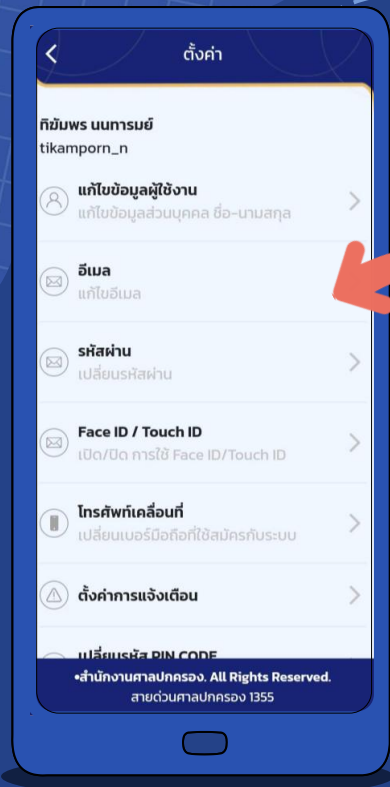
ตั้งค่า

กิฆัมพร นนทารมย์
tikamporn_n

แก้ไขข้อมูลผู้ใช้งาน
แก้ไขข้อมูลส่วนบุคคล ชื่อ-นามสกุล

อีเมล
แก้ไขอีเมล

รหัสผ่าน
เปลี่ยนรหัสผ่าน

Face ID / Touch ID
เปิด/ปิด การใช้ Face ID/Touch ID

โทรศัพท์เคลื่อนที่
เปลี่ยนเบอร์มือถือที่ใช้สมัครกับระบบ

ตั้งค่าการแจ้งเตือน

เปลี่ยนรหัส PIN CODE

•สำนักงานศาลปกครอง. All Rights Reserved.
สายด่วนศาลปกครอง 1355